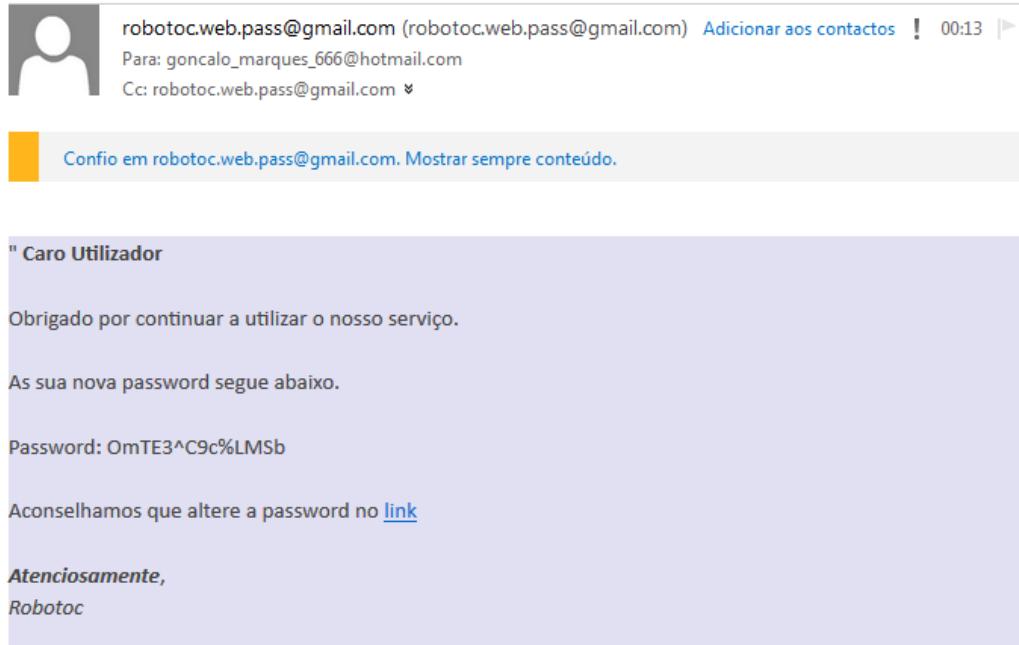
robotoc.web.pass@gmail.com (robotoc.web.pass@gmail.com) Adicionar aos contactos ! 00:13
Para: goncalo_marques_666@hotmail.com
Cc: robotoc.web.pass@gmail.com

Confio em robotoc.web.pass@gmail.com. Mostrar sempre conteúdo.

" Caro Utilizador

Obrigado por continuar a utilizar o nosso serviço.

As sua nova password segue abaixo.

Password: OmTE3^C9c%LMSb

Aconselhamos que altere a password no link

Atenciosamente,
Robotoc